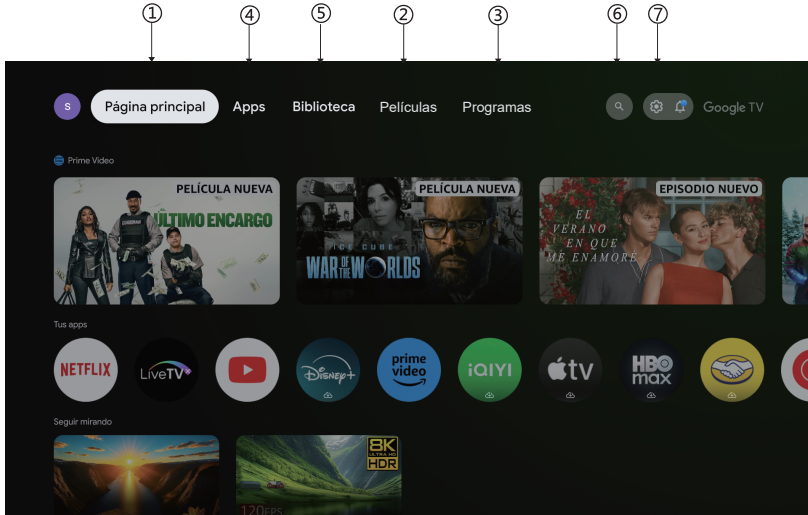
① ④ ⑤ ② ③ ⑥ ⑦

S Página principal Apps Biblioteca Películas Programas Google TV

Prime Video

PELÍCULA NUEVA
ÚLTIMO ENCARGO

PELÍCULA NUEVA
ICE CUBE
WAR OF THE WORLDS

EPISODIO NUEVO
EL VERANO EN QUE ME ENAMORÉ

Tus apps

NETFLIX
LiveTV
Disney+
prime video
iQIYI
tv
HBO max

Seguir mirando

8K ULTRA HD HDR
120FPS